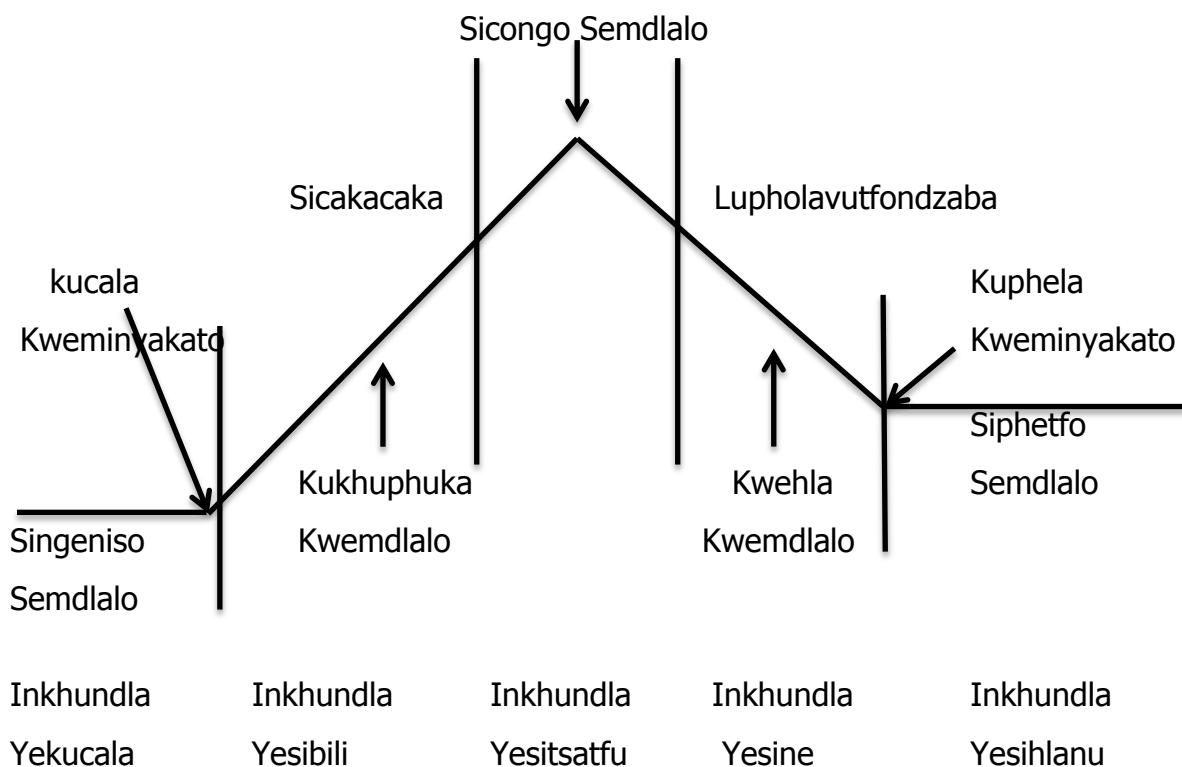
Sicongo Semdlalo

Sicakacaka

Lupholavutfondzaba

kucala Kweminyakato

Kuphela Kweminyakato

Kukhuphuka Kwemdlalo

Kwehla Kwemdlalo

Siphetfo Semdlalo

Singeniso Semdlalo

Inkhundla Yekucala

Inkhundla Yesibili

Inkhundla Yesitsatfu

Inkhundla Yesine

Inkhundla Yesihlanu